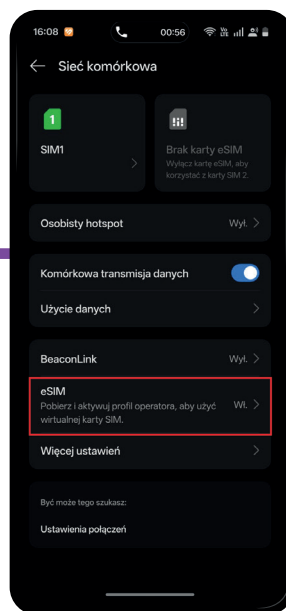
16:08
00:56

Sieć komórkowa

1
SIM1

Brak karty eSIM
Wyłącz kartę eSIM, aby korzystać z karty SIM 2.

Osobisty hotspot
Wył.

Komórkowa transmisja danych

Użycie danych

BeaconLink
Wył.

eSIM
Pobierz i aktywuj profil operatora, aby użyć wirtualnej karty SIM.
Wł.

Więcej ustawień

Być może tego szukasz:

Ustawienia połączeń